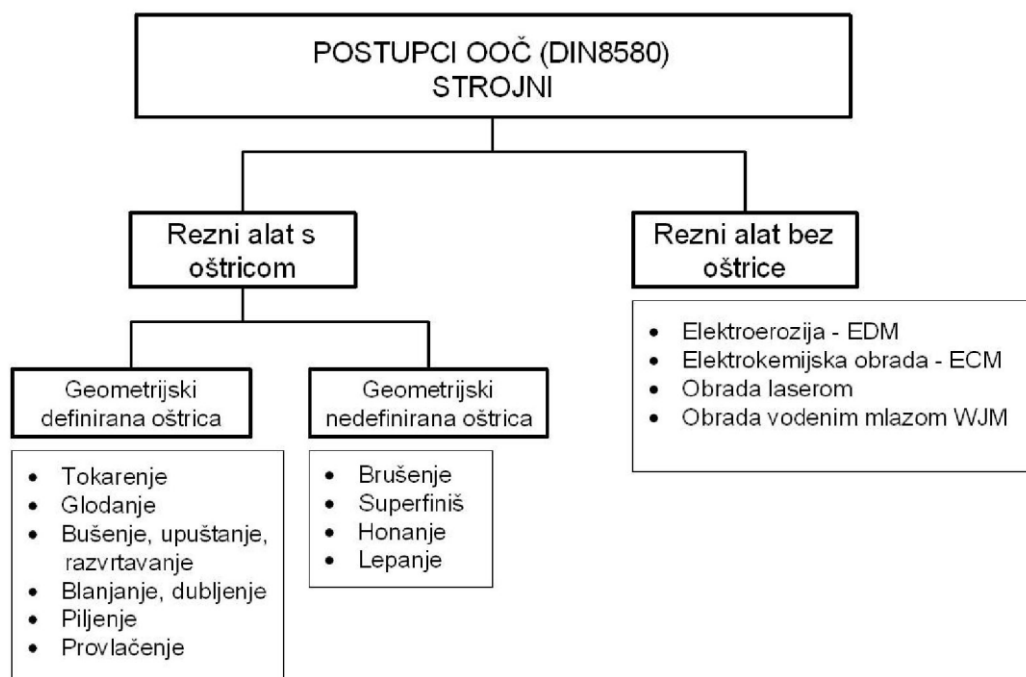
POSTUPCI OOČ (DIN8580)
STROJNI

Rezni alat s oštricom

Rezni alat bez oštrice

- Elektroerozija - EDM
- Elektrokemijska obrada - ECM
- Obrada laserom
- Obrada vodenim mlazom WJM

Geometrijski definirana oštrica

Geometrijski nedefinirana oštrica

- Tokarenje
- Glodanje
- Bušenje, upuštanje, razvrtavanje
- Blanjanje, dubljenje
- Piljenje
- Provlačenje

- Brušenje
- Superfiniš
- Honanje
- Lepanje